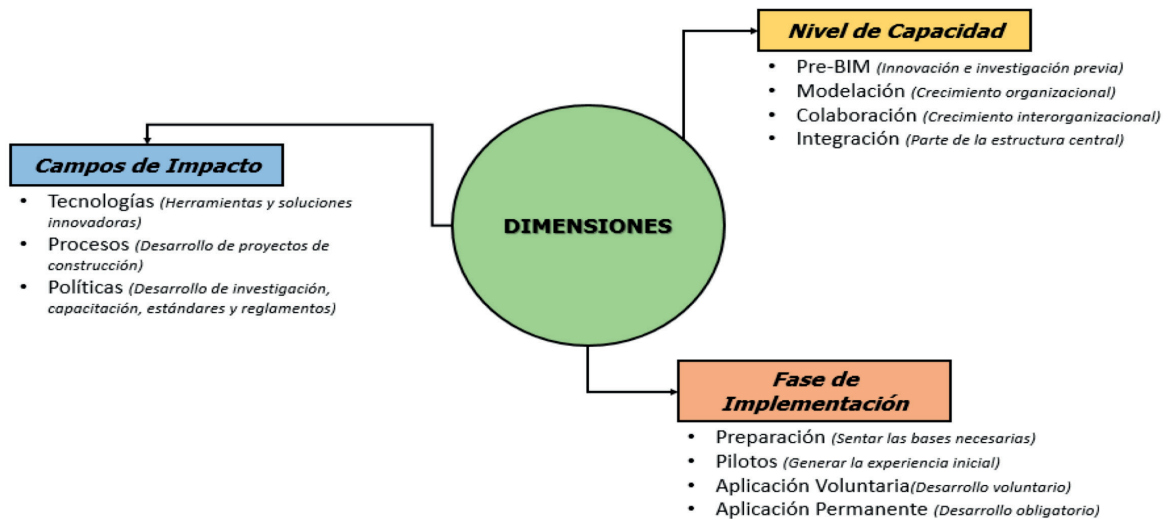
DIMENSIONES

Nivel de Capacidad
- Pre-BIM (Innovación e investigación previa)
- Modelación (Crecimiento organizacional)
- Colaboración (Crecimiento interorganizacional)
- Integración (Parte de la estructura central)

Campos de Impacto
- Tecnologías (Herramientas y soluciones innovadoras)
- Procesos (Desarrollo de proyectos de construcción)
- Políticas (Desarrollo de investigación, capacitación, estándares y reglamentos)

Fase de Implementación
- Preparación (Sentar las bases necesarias)
- Pilotos (Generar la experiencia inicial)
- Aplicación Voluntaria(Desarrollo voluntario)
- Aplicación Permanente (Desarrollo obligatorio)